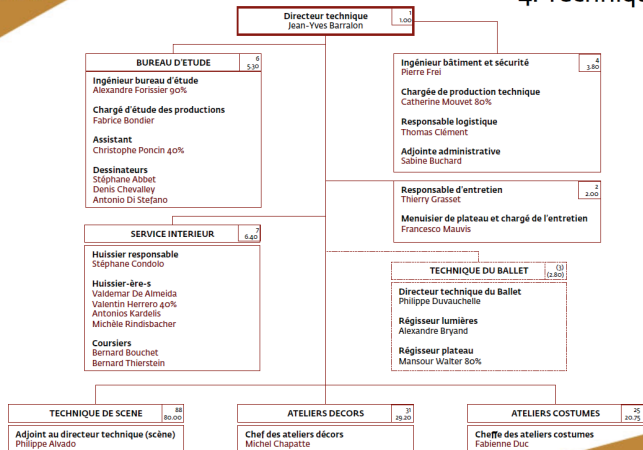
Directeur technique
Jean-Yves Barralon
1
1.00

BUREAU D'ETUDE
6
5.30

Ingénieur bureau d'étude
Alexandre Forissier 90%

Chargé d'étude des productions
Fabrice Bondier

Assistant
Christophe Poncin 40%

Dessinateurs
Stéphane Abbet
Denis Chevalley
Antonio Di Stefano

Ingénieur bâtiment et sécurité
Pierre Frei
4
3.80

Chargée de production technique
Catherine Mouvet 80%

Responsable logistique
Thomas Clément

Adjointe administrative
Sabine Buchard

Responsable d'entretien
Thierry Grasset
2
2.00

Menuisier de plateau et chargé de l'entretien
Francesco Mauvis

SERVICE INTERIEUR
7
6.40

Huissier responsable
Stéphane Condolo

Huissier-ère-s
Valdemar De Almeida
Valentin Herrero 40%
Antonios Kardelis
Michèle Rindisbacher

Coursiers
Bernard Bouchet
Bernard Thierstein

TECHNIQUE DU BALLET
(3)
(2.80)

Directeur technique du Ballet
Philippe Duvauchelle

Régisseur lumières
Alexandre Bryand

Régisseur plateau
Mansour Walter 80%

TECHNIQUE DE SCENE
88
80.00

Adjoint au directeur technique (scène)
Philippe Alvado

ATELIERS DECORS
31
29.20

Chef des ateliers décors
Michel Chapatte

ATELIERS COSTUMES
25
20.75

Cheffe des ateliers costumes
Fabienne Duc